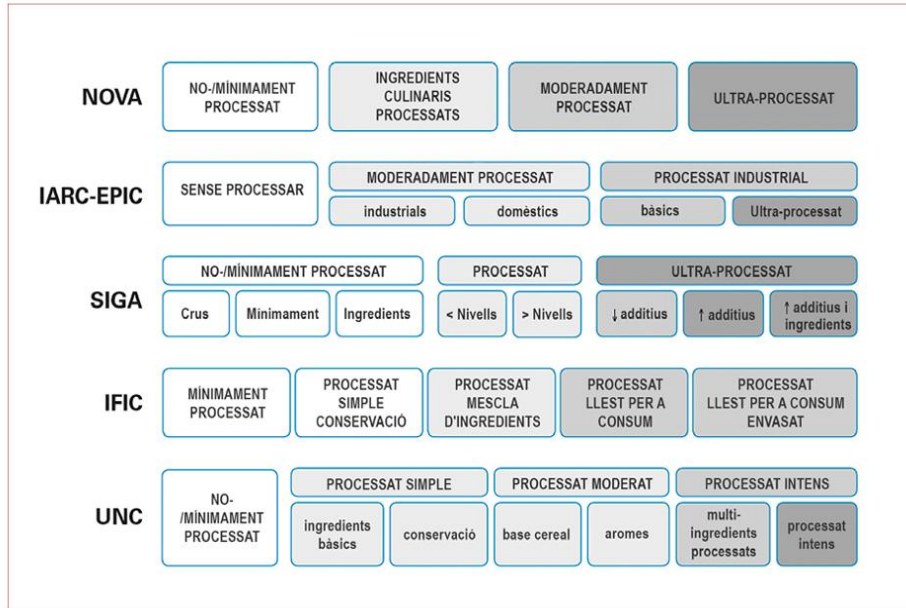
NOVA

NO-/MÍNIMAMENT PROCESSAT

INGREDIENTS CULINARIS PROCESSATS

MODERADAMENT PROCESSAT

ULTRA-PROCESSAT

IARC-EPIC

SENSE PROCESSAR

MODERADAMENT PROCESSAT

industrials

domèstics

PROCESSAT INDUSTRIAL

bàsics

Ultra-processat

SIGA

NO-/MÍNIMAMENT PROCESSAT

Crus

Minimament

Ingredients

PROCESSAT

< Nivells

> Nivells

ULTRA-PROCESSAT

↓ additius

↑ additius

↑ additius i ingredients

IFIC

MÍNIMAMENT PROCESSAT

PROCESSAT SIMPLE CONSERVACIÓ

PROCESSAT MESCLA D'INGREDIENTS

PROCESSAT LLEST PER A CONSUM

PROCESSAT LLEST PER A CONSUM ENVASAT

UNC

NO-/MÍNIMAMENT PROCESSAT

PROCESSAT SIMPLE

ingredients bàsics

conservació

PROCESSAT MODERAT

base cereal

aromes

PROCESSAT INTENS

multi-ingredients processats

processat intens